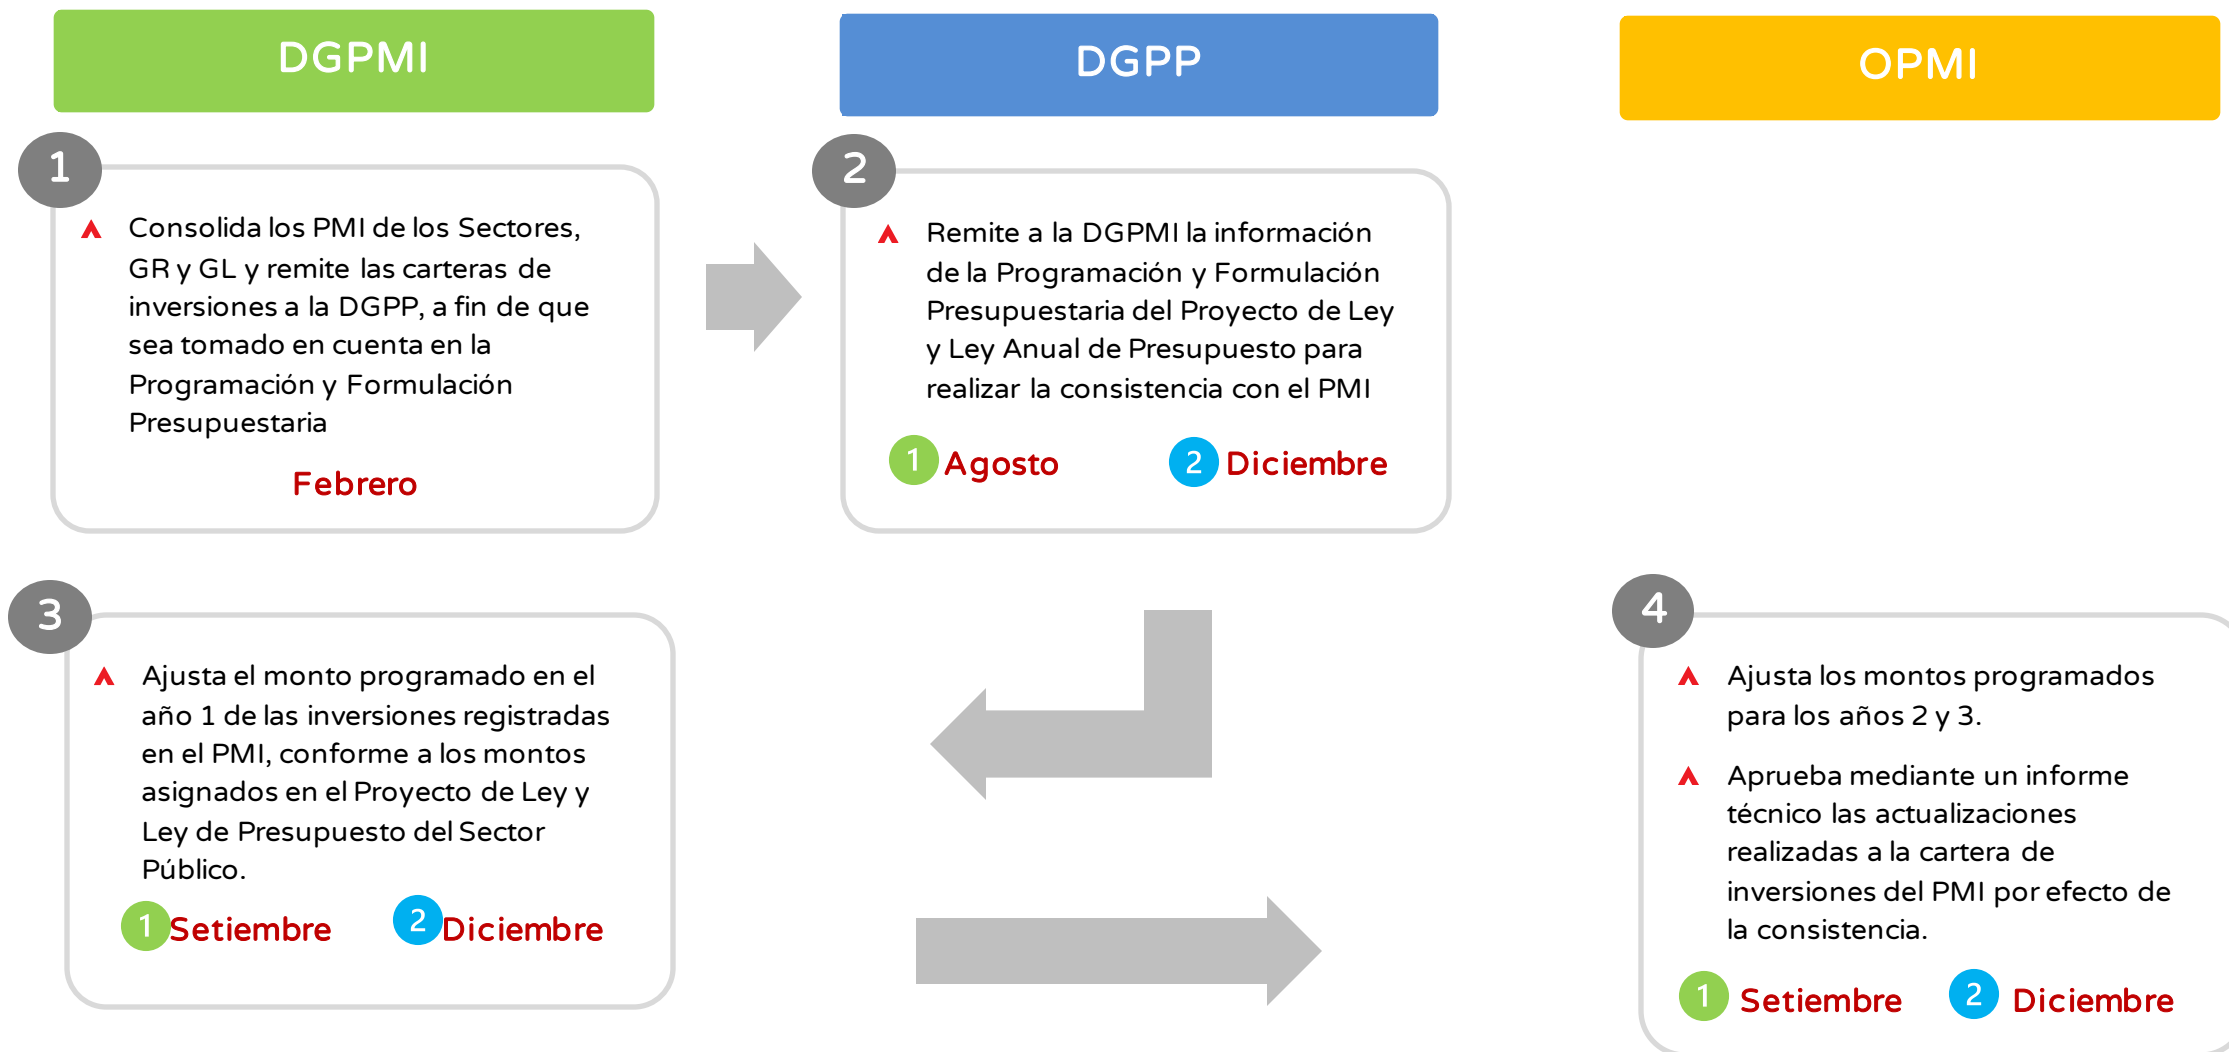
DGPMI

DGPP

OPMI

1

Consolida los PMI de los Sectores, GR y GL y remite las carteras de inversiones a la DGPP, a fin de que sea tomado en cuenta en la Programación y Formulación Presupuestaria

Febrero

2

Remite a la DGPMI la información de la Programación y Formulación Presupuestaria del Proyecto de Ley y Ley Anual de Presupuesto para realizar la consistencia con el PMI

1 Agosto 2 Diciembre

3

Ajusta el monto programado en el año 1 de las inversiones registradas en el PMI, conforme a los montos asignados en el Proyecto de Ley y Ley de Presupuesto del Sector Público.

1 Setiembre 2 Diciembre

4

Ajusta los montos programados para los años 2 y 3.

Aprueba mediante un informe técnico las actualizaciones realizadas a la cartera de inversiones del PMI por efecto de la consistencia.

1 Setiembre 2 Diciembre